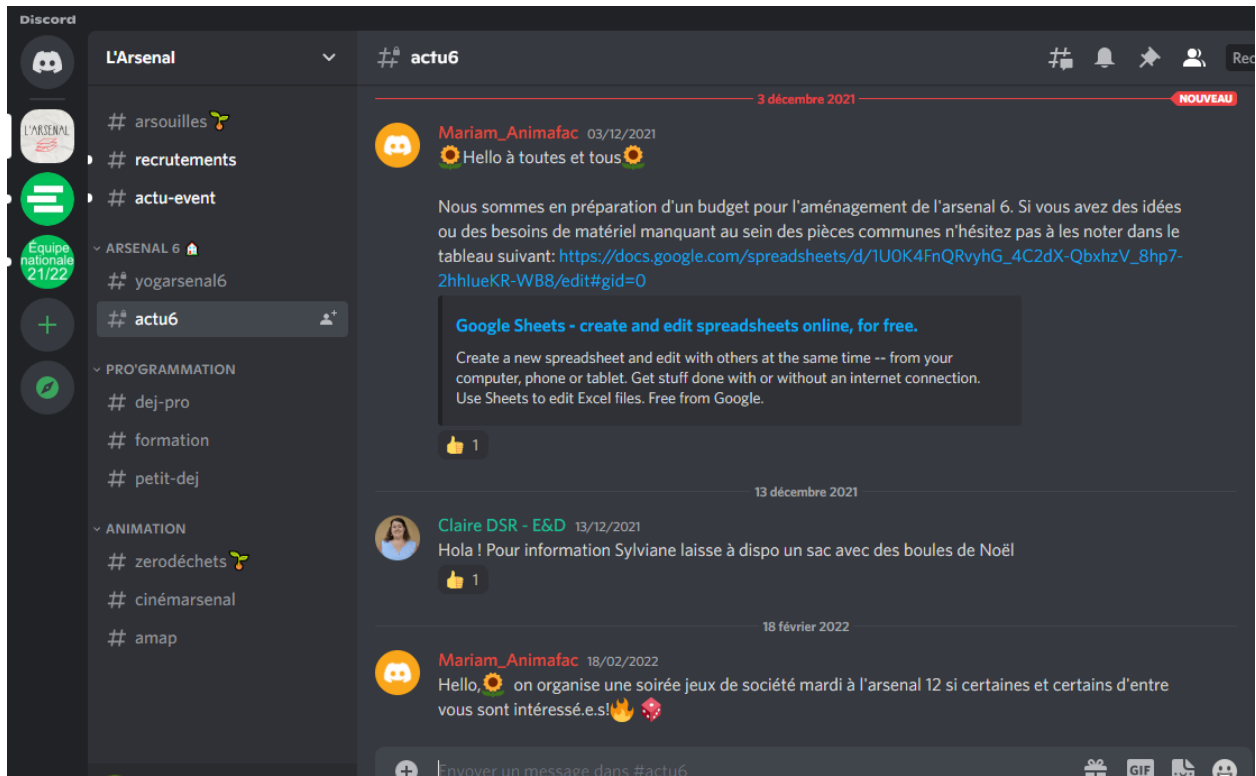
Discord

L'ARSENAL

Équipe nationale 21/22

L'Arsenal

# arsouilles🌱
# recrutements
# actu-event
ARSENAL 6 🏠
# yogarsenal6
# actu6
PRO'GRAMMATION
# dej-pro
# formation
# petit-dej
ANIMATION
# zerodéchets🌱
# cinémarsenal
# amap

# actu6

Rec

3 décembre 2021

NOUVEAU

Mariam_Animafac 03/12/2021
🌻Hello à toutes et tous🌻

Nous sommes en préparation d'un budget pour l'aménagement de l'arsenal 6. Si vous avez des idées ou des besoins de matériel manquant au sein des pièces communes n'hésitez pas à les noter dans le tableau suivant: https://docs.google.com/spreadsheets/d/1U0K4FnQRvyhG_4C2dX-QbxhzV_8hp7-2hhlueKR-WB8/edit#gid=0

Google Sheets - create and edit spreadsheets online, for free.
Create a new spreadsheet and edit with others at the same time -- from your computer, phone or tablet. Get stuff done with or without an internet connection. Use Sheets to edit Excel files. Free from Google.

👍 1

13 décembre 2021

Claire DSR - E&D 13/12/2021
Hola ! Pour information Sylviane laisse à dispo un sac avec des boules de Noël

👍 1

18 février 2022

Mariam_Animafac 18/02/2022
Hello,🌻 on organise une soirée jeux de société mardi à l'arsenal 12 si certaines et certains d'entre vous sont intéressé.e.s!🔥 🎲

Envoyer un message dans #actu6

GIF